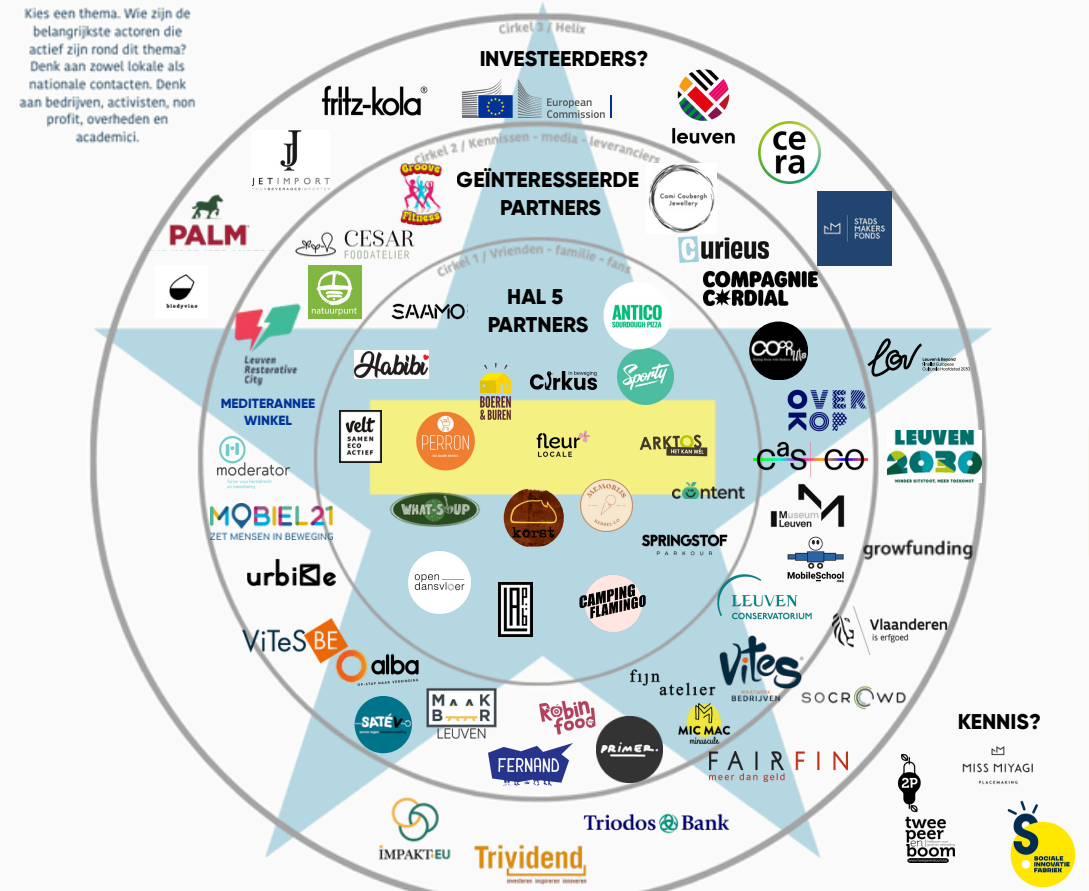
Kies een thema. Wie zijn de belangrijkste actoren die actief zijn rond dit thema? Denk aan zowel lokale als nationale contacten. Denk aan bedrijven, activisten, non profit, overheden en academici.

Cirkel 3 / Helix

INVESTEERDERS?

fritz-kola

European Commission

leuven

cera

Cirkel 2 / Kennissen - media - leveranciers

GEÏNTERESSEERDE PARTNERS

JET IMPORT

Groove Fitness

Cami Caubergh Jewellery

STADS MAKERS FONDS

PALM

CESAR FOODATELIER

Curieus

COMPAGNIE CORDIAL

biodyvino

natuurpunt

Cirkel 1 / Vrienden - familie - fans

SAAMO

HAL 5 PARTNERS

ANTICO SOURDOUGH PIZZA

Leuven Restorative City

Habibi

BOEREN & BUREN

Cirkus in beweging

Sporty

COOP

Lov

MEDITERANNEE WINKEL

OVERKOP

velt SAMEN ECO ACTIEF

PERRON

fleur LOCALE

ARKTOS HET KAN MEL

casco

LEUVEN 2030

moderator

content

WHAT-SOUP

korst

MEMORIS

Museum M Leuven

MOBIEL21 ZET MENSEN IN BEWEGING

SPRINGSTOF PARKOUR

MobileSchool

growfunding

urbike

open dansvloer

CAMPING FLAMINGO

LEUVEN CONSERVATORIUM

Vlaanderen is erfgoed

ViTeS BE

alba

fijn atelier

vites BEDRIJVEN

SOCROWD

SATÉ

MAAKBAAR LEUVEN

Robin food

MIC MAC

KENNIS?

PRIMER.

FERNAND

FAIRFIN meer dan geld

MISS MIYAGI PLACEMAKING

2P

Triodos Bank

IMPAKT.EU

Trividend

twee peer en boom

SOCIALE INNOVATIE FABRIEK